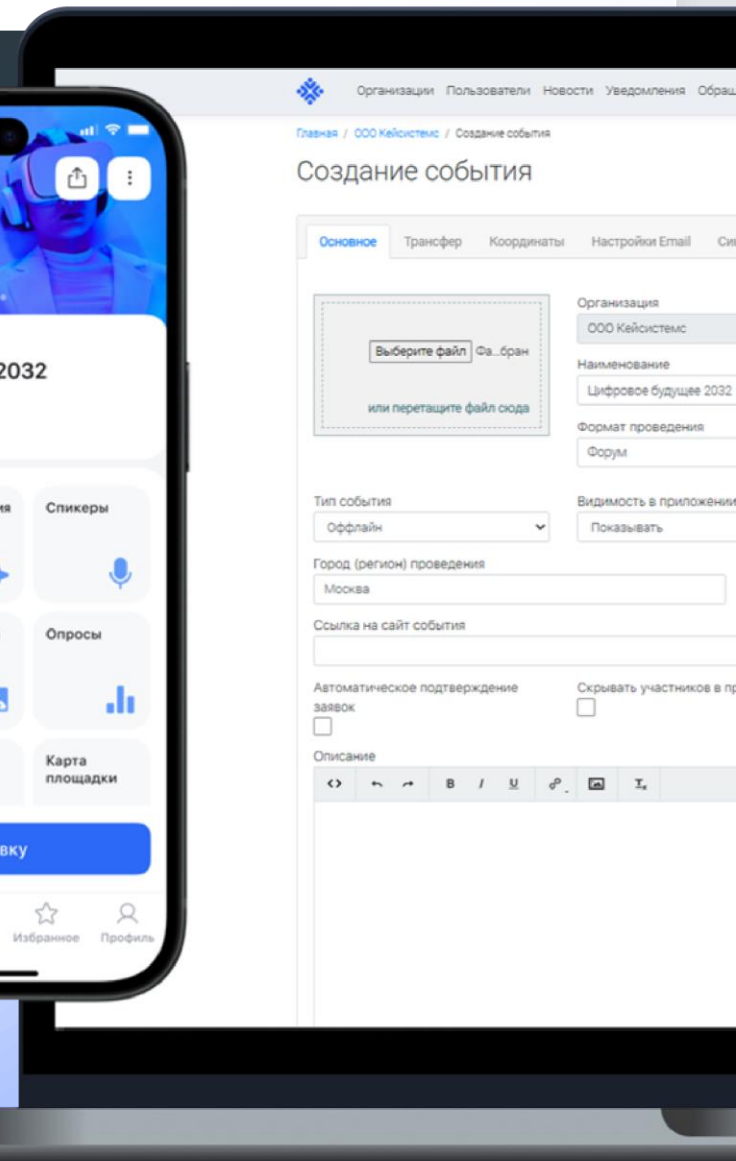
Организации Пользователи Новости Уведомления Обращ

Главная / ООО Кейсистемс / Создание события

Создание события

Основное Трансфер Координаты Настройки Email Си

Выберите файл Фа...бран

или перетащите файл сюда

Организация

ООО Кейсистемс

Наименование

Цифровое будущее 2032

Формат проведения

Форум

Тип события

Оффлайн

Видимость в приложении

Показывать

Город (регион) проведения

Москва

Ссылка на сайт события

Автоматическое подтверждение заявок

Скрывать участников в пр

Описание

2032

ия

Спикеры

Опросы

Карта площадки

вку

Избранное Профиль